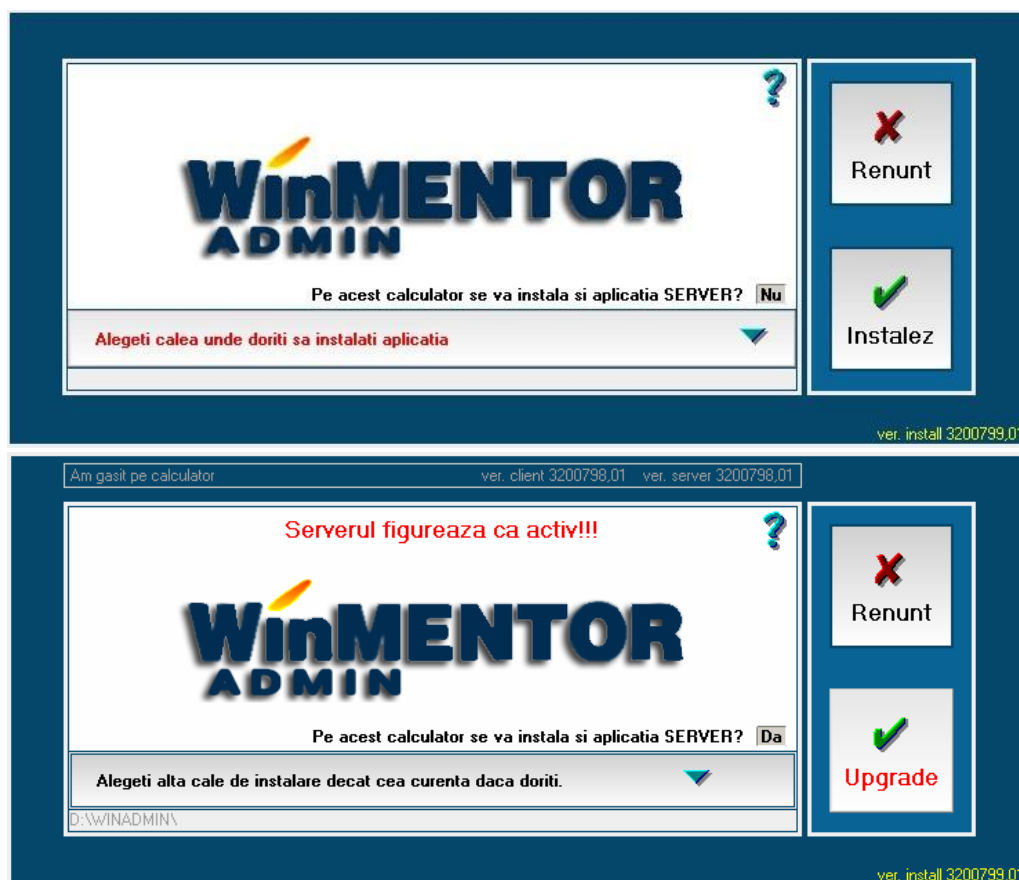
?

WinMENTOR
ADMIN

Pe acest calculator se va instala si aplicatia SERVER? Nu

Alegeti calea unde doriti sa instalati aplicatia

Renunt

Instalez

ver. install 3200799,01

Am gasit pe calculator ver. client 3200798,01 ver. server 3200798,01

Serverul figureaza ca activ!!!

?

WinMENTOR
ADMIN

Pe acest calculator se va instala si aplicatia SERVER? Da

Alegeti alta cale de instalare decat cea curenta daca doriti.

D:\WINADMIN\

Renunt

Upgrade

ver. install 3200799,01